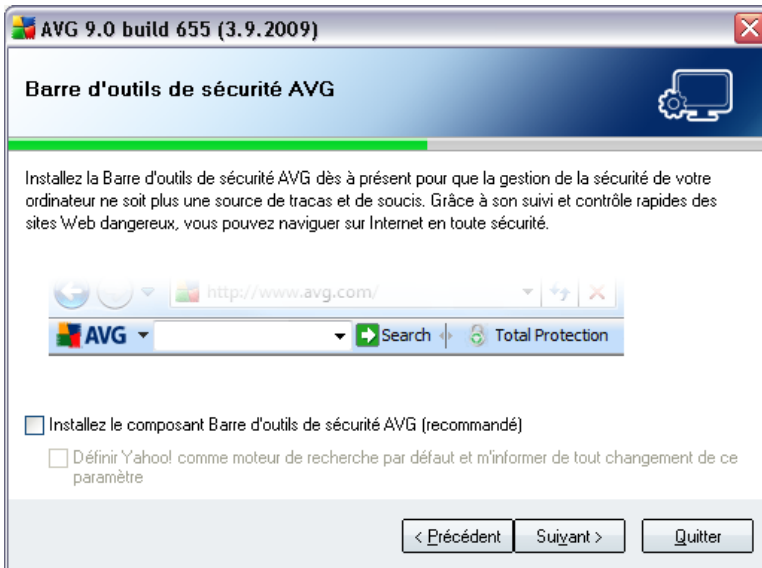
AVG 9.0 build 655 (3.9.2009)

Barre d'outils de sécurité AVG

Installez la Barre d'outils de sécurité AVG dès à présent pour que la gestion de la sécurité de votre ordinateur ne soit plus une source de tracas et de soucis. Grâce à son suivi et contrôle rapides des sites Web dangereux, vous pouvez naviguer sur Internet en toute sécurité.

http://www.avg.com/

AVG

Search

Total Protection

Installez le composant Barre d'outils de sécurité AVG (recommandé)

Définir Yahoo! comme moteur de recherche par défaut et m'informer de tout changement de ce paramètre

< Précédent

Suivant >

Quitter